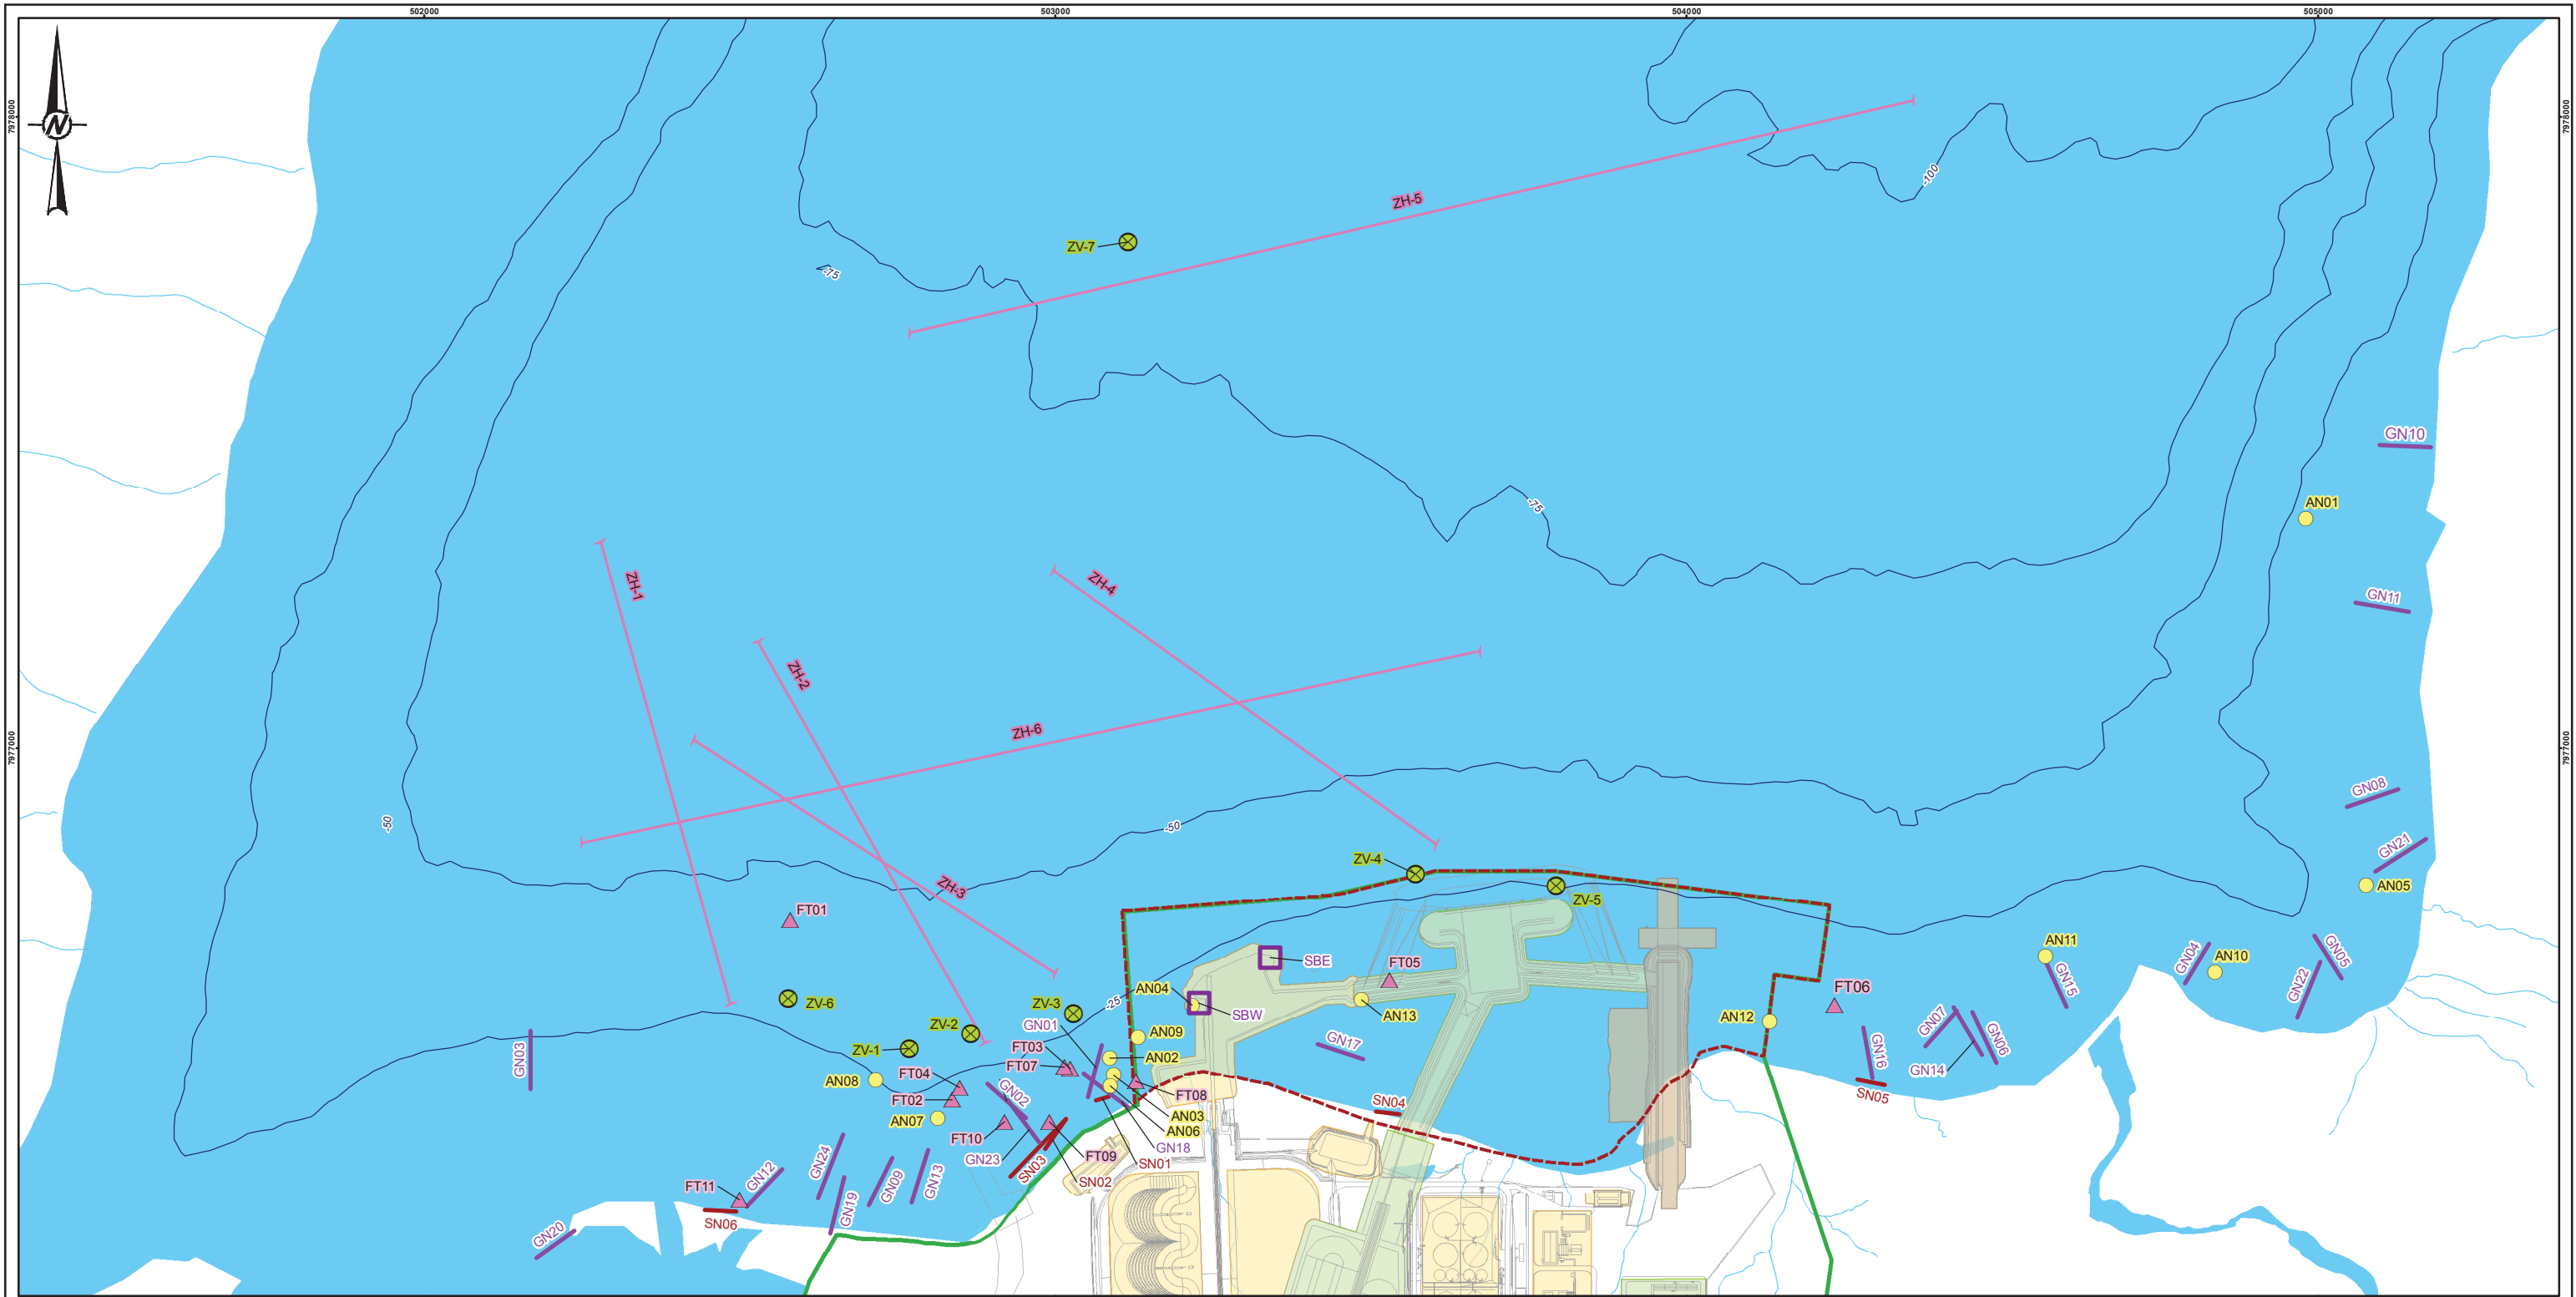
502000
503000
504000
505000
7978000
7977000
7978000
7977000
N

ZV-7
ZH-5
-75
-100
-75
GN10
AN01
ZH-1
ZH-4
ZH-2
ZH-6
GN11
-50
-50
GN08
GN21
ZV-4
AN05
ZH-3
ZV-5
FT01
AN11
GN04
AN10
GN05
SBE
FT05
GN15
GN22
FT06
ZV-6
ZV-3
-25
AN04
SBW
AN13
AN12
GN07
GN06
ZV-2
GN01
AN09
GN17
GN16
GN14
GN03
ZV-1
FT03
FT07
AN02
AN08
FT04
GN02
FT08
SN04
SN05
FT02
AN03
AN07
AN06
FT10
GN18
GN23
FT09
SN01
GN24
SN03
SN02
FT11
GN12
GN09
GN13
GN19
SN06
GN20